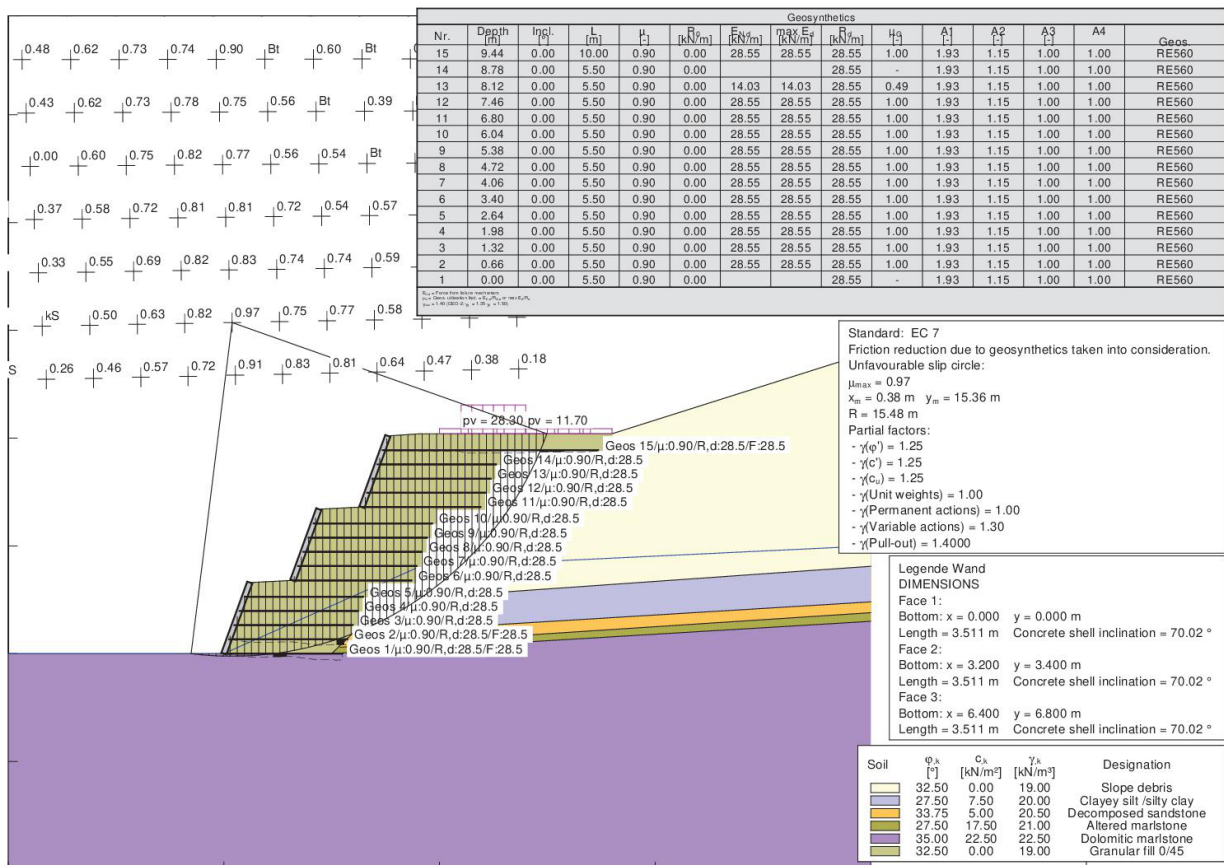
0.48 0.62 0.73 0.74 0.90 Bt 0.60 Bt
0.43 0.62 0.73 0.78 0.75 0.56 Bt 0.39
0.00 0.60 0.75 0.82 0.77 0.56 0.54 Bt
0.37 0.58 0.72 0.81 0.81 0.72 0.54 0.57
0.33 0.55 0.69 0.82 0.83 0.74 0.74 0.59
kS 0.50 0.63 0.82 0.97 0.75 0.77 0.58
S 0.26 0.46 0.57 0.72 0.91 0.83 0.81 0.64 0.47 0.38 0.18

Geosynthetics

| Nr. | Depth [m] | Incl. [°] | L [m] | μ [-] | $R_c$ [kN/m] | $E_{Ad}$ [kN/m] | max $E_d$ [kN/m] | $R_d$ [kN/m] | $\mu_d$ [-] | A1 [-] | A2 [-] | A3 [-] | A4 | Geos. |
|---|---|---|---|---|---|---|---|---|---|---|---|---|---|---|
| 15 | 9.44 | 0.00 | 10.00 | 0.90 | 0.00 | 28.55 | 28.55 | 28.55 | 1.00 | 1.93 | 1.15 | 1.00 | 1.00 | RE560 |
| 14 | 8.78 | 0.00 | 5.50 | 0.90 | 0.00 | | | 28.55 | - | 1.93 | 1.15 | 1.00 | 1.00 | RE560 |
| 13 | 8.12 | 0.00 | 5.50 | 0.90 | 0.00 | 14.03 | 14.03 | 28.55 | 0.49 | 1.93 | 1.15 | 1.00 | 1.00 | RE560 |
| 12 | 7.46 | 0.00 | 5.50 | 0.90 | 0.00 | 28.55 | 28.55 | 28.55 | 1.00 | 1.93 | 1.15 | 1.00 | 1.00 | RE560 |
| 11 | 6.80 | 0.00 | 5.50 | 0.90 | 0.00 | 28.55 | 28.55 | 28.55 | 1.00 | 1.93 | 1.15 | 1.00 | 1.00 | RE560 |
| 10 | 6.04 | 0.00 | 5.50 | 0.90 | 0.00 | 28.55 | 28.55 | 28.55 | 1.00 | 1.93 | 1.15 | 1.00 | 1.00 | RE560 |
| 9 | 5.38 | 0.00 | 5.50 | 0.90 | 0.00 | 28.55 | 28.55 | 28.55 | 1.00 | 1.93 | 1.15 | 1.00 | 1.00 | RE560 |
| 8 | 4.72 | 0.00 | 5.50 | 0.90 | 0.00 | 28.55 | 28.55 | 28.55 | 1.00 | 1.93 | 1.15 | 1.00 | 1.00 | RE560 |
| 7 | 4.06 | 0.00 | 5.50 | 0.90 | 0.00 | 28.55 | 28.55 | 28.55 | 1.00 | 1.93 | 1.15 | 1.00 | 1.00 | RE560 |
| 6 | 3.40 | 0.00 | 5.50 | 0.90 | 0.00 | 28.55 | 28.55 | 28.55 | 1.00 | 1.93 | 1.15 | 1.00 | 1.00 | RE560 |
| 5 | 2.64 | 0.00 | 5.50 | 0.90 | 0.00 | 28.55 | 28.55 | 28.55 | 1.00 | 1.93 | 1.15 | 1.00 | 1.00 | RE560 |
| 4 | 1.98 | 0.00 | 5.50 | 0.90 | 0.00 | 28.55 | 28.55 | 28.55 | 1.00 | 1.93 | 1.15 | 1.00 | 1.00 | RE560 |
| 3 | 1.32 | 0.00 | 5.50 | 0.90 | 0.00 | 28.55 | 28.55 | 28.55 | 1.00 | 1.93 | 1.15 | 1.00 | 1.00 | RE560 |
| 2 | 0.66 | 0.00 | 5.50 | 0.90 | 0.00 | 28.55 | 28.55 | 28.55 | 1.00 | 1.93 | 1.15 | 1.00 | 1.00 | RE560 |
| 1 | 0.00 | 0.00 | 5.50 | 0.90 | 0.00 | | | 28.55 | - | 1.93 | 1.15 | 1.00 | 1.00 | RE560 |

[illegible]

Standard: EC 7
Friction reduction due to geosynthetics taken into consideration.
Unfavourable slip circle:
$\mu_{max}$ = 0.97
$x_m$ = 0.38 m $y_m$ = 15.36 m
R = 15.48 m
Partial factors:
- γ(φ') = 1.25
- γ(c') = 1.25
- γ($c_u$) = 1.25
- γ(Unit weights) = 1.00
- γ(Permanent actions) = 1.00
- γ(Variable actions) = 1.30
- γ(Pull-out) = 1.4000

pv = 28.30 pv = 11.70
Geos 15/μ:0.90/R,d:28.5/F:28.5
Geos 14/μ:0.90/R,d:28.5
Geos 13/μ:0.90/R,d:28.5
Geos 12/μ:0.90/R,d:28.5
Geos 11/μ:0.90/R,d:28.5
Geos 10/μ:0.90/R,d:28.5
Geos 9/μ:0.90/R,d:28.5
Geos 8/μ:0.90/R,d:28.5
Geos 7/μ:0.90/R,d:28.5
Geos 6/μ:0.90/R,d:28.5
Geos 5/μ:0.90/R,d:28.5
Geos 4/μ:0.90/R,d:28.5
Geos 3/μ:0.90/R,d:28.5
Geos 2/μ:0.90/R,d:28.5/F:28.5
Geos 1/μ:0.90/R,d:28.5/F:28.5

Legende Wand
DIMENSIONS
Face 1:
Bottom: x = 0.000 y = 0.000 m
Length = 3.511 m Concrete shell inclination = 70.02 °
Face 2:
Bottom: x = 3.200 y = 3.400 m
Length = 3.511 m Concrete shell inclination = 70.02 °
Face 3:
Bottom: x = 6.400 y = 6.800 m
Length = 3.511 m Concrete shell inclination = 70.02 °

| Soil | $\varphi_k$ [°] | $c_k$ [kN/m²] | $\gamma_k$ [kN/m³] | Designation |
|---|---|---|---|---|
| | 32.50 | 0.00 | 19.00 | Slope debris |
| | 27.50 | 7.50 | 20.00 | Clayey silt /silty clay |
| | 33.75 | 5.00 | 20.50 | Decomposed sandstone |
| | 27.50 | 17.50 | 21.00 | Altered marlstone |
| | 35.00 | 22.50 | 22.50 | Dolomitic marlstone |
| | 32.50 | 0.00 | 19.00 | Granular fill 0/45 |